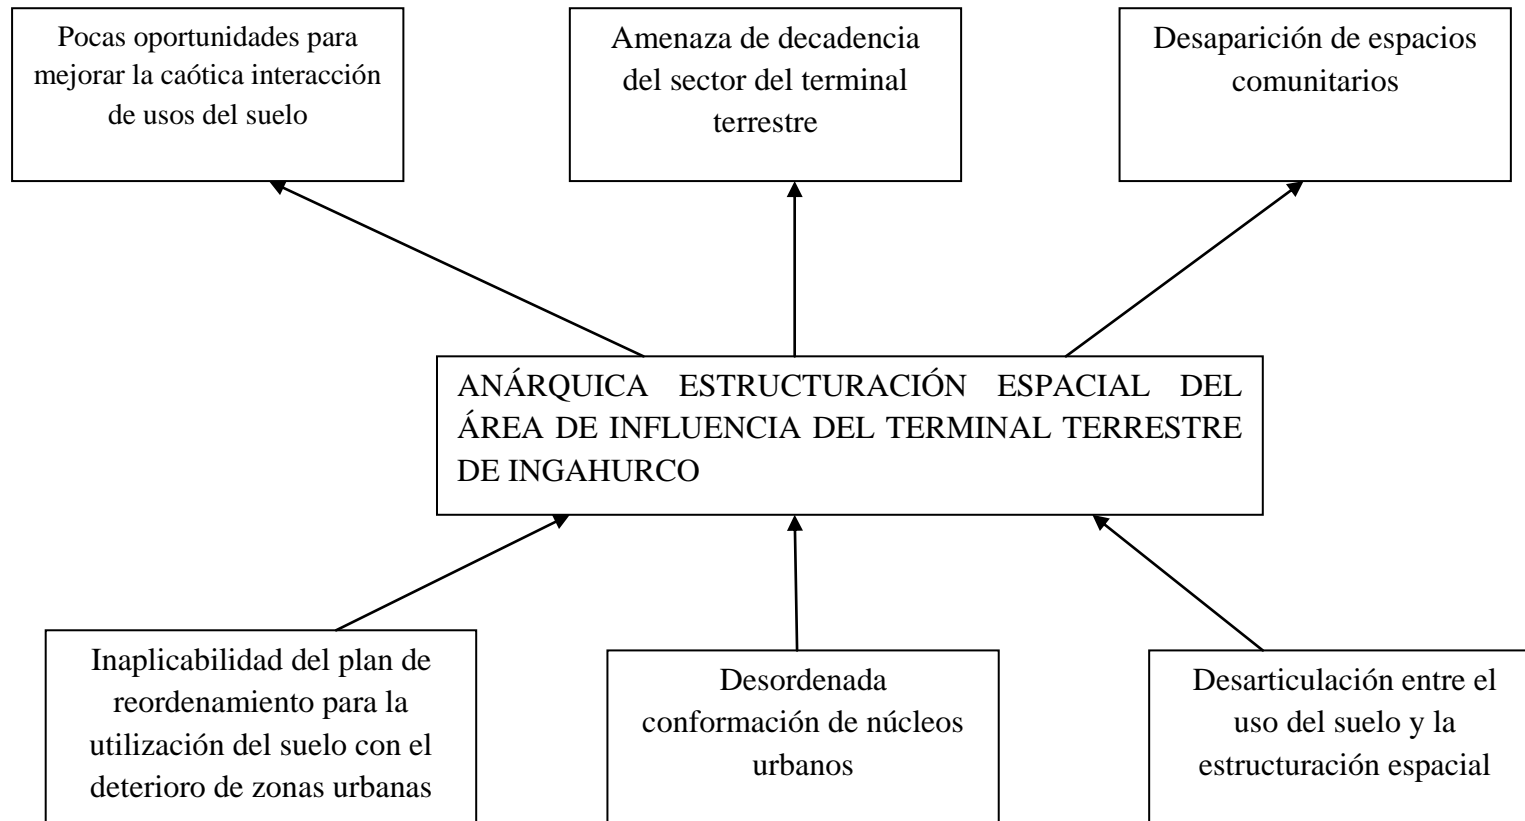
Pocas oportunidades para mejorar la caótica interacción de usos del suelo

Amenaza de decadencia del sector del terminal terrestre

Desaparición de espacios comunitarios

ANÁRQUICA ESTRUCTURACIÓN ESPACIAL DEL ÁREA DE INFLUENCIA DEL TERMINAL TERRESTRE DE INGAHURCO

Inaplicabilidad del plan de reordenamiento para la utilización del suelo con el deterioro de zonas urbanas

Desordenada conformación de núcleos urbanos

Desarticulación entre el uso del suelo y la estructuración espacial